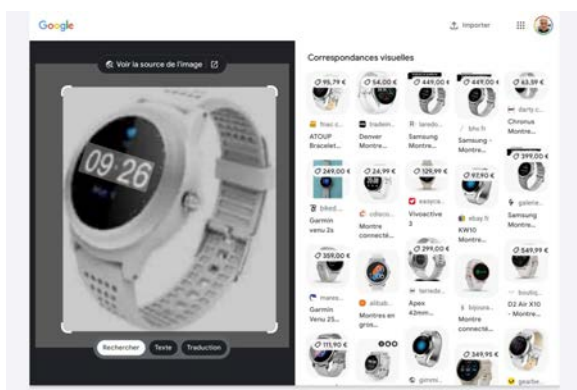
Google

Importer

Voir la source de l'image

09:26

Rechercher Texte Traduction

Correspondances visuelles

95,79 € fnac.c... ATOUP Bracelet...

54,00 € tradem... Denver Montre...

449,00 € R lareado... Samsung Montre...

449,00 € bhv.fr Samsung - Montre...

63,39 € darty.c... Chronus Montre...

249,00 € biked... Garmin venu 2s

24,99 € cdisco... Montre connecté...

129,99 € easyca... Vivoactive 3

97,90 € ebay.fr KW10 Montre...

399,00 € galerie... Samsung Montre...

359,00 € mano... Garmin Venu 2S...

alibab... Montres en gros...

299,00 € lamede... Apex 42mm...

bijoura... Montre connecté...

549,99 € boutiq... D2 Air X10 - Montre...

111,90 €

349,95 €

gearbe...